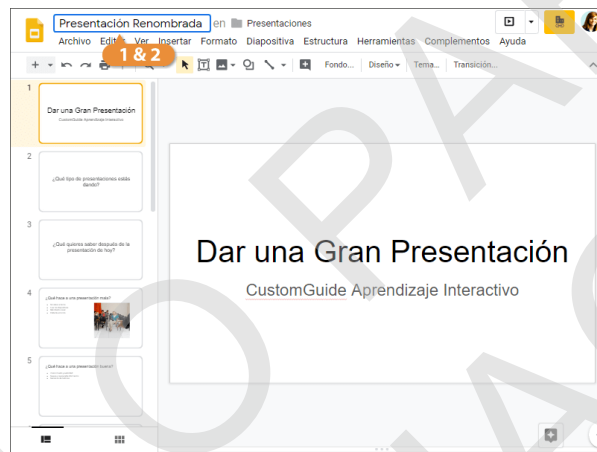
Presentación Renombrada en Presentaciones

Archivo Editar Ver Insertar Formato Diapositiva Estructura Herramientas Complementos Ayuda

1 & 2

Fondo... Diseño Tema... Transición...

1
Dar una Gran Presentación
CustomGuide Aprendizaje Interactivo

2
¿Qué tipo de presentaciones estás dando?

3
¿Qué quieres saber después de la presentación de hoy?

4
¿Qué hace a una presentación mala?

5
¿Qué hace a una presentación buena?

Dar una Gran Presentación
CustomGuide Aprendizaje Interactivo